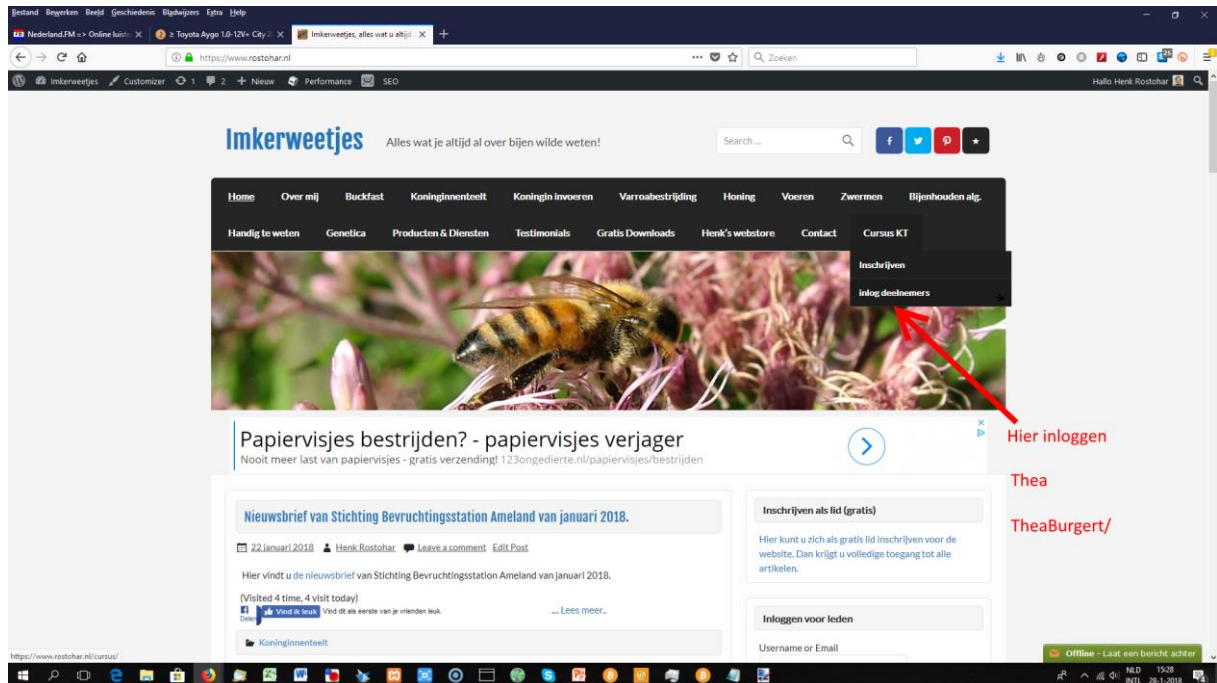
Bestand Bewerken Beeld Geschiedenis Bladwijzers Extra Help

Nederland.FM => Online luiste ×
≥ Toyota Aygo 1.0-12V+ City 2 ×
Imkerweetjes, alles wat u altijd ×
+

https://www.rostohar.nl
Zoeken

Imkerweetjes Customizer 1 2 + Nieuw Performance SEO
Hallo Henk Rostohar

Imkerweetjes
Alles wat je altijd al over bijen wilde weten!
Search ...

Home
Over mij
Buckfast
Koninginnenteelt
Koningin invoeren
Varroabestrijding
Honing
Voeren
Zwermen
Bijenhouden alg.
Handig te weten
Genetica
Producten & Diensten
Testimonials
Gratis Downloads
Henk's webstore
Contact
Cursus KT

Inschrijven
inlog deelnemers

Papiervisjes bestrijden? - papiervisjes verjager
Nooit meer last van papiervisjes - gratis verzending! 123ongedierte.nl/papiervisjes/bestrijden

Hier inloggen

Thea

TheaBurgert/

Nieuwsbrief van Stichting Bevruchtingsstation Ameland van januari 2018.

22 januari 2018 Henk Rostohar Leave a comment Edit Post

Hier vindt u de nieuwsbrief van Stichting Bevruchtingsstation Ameland van januari 2018.

(Visited 4 time, 4 visit today)
Delen Vind ik leuk Vind dit als eerste van je vrienden leuk.
... Lees meer..

Koninginnenteelt

Inschrijven als lid (gratis)

Hier kunt u zich als gratis lid inschrijven voor de website. Dan krijgt u volledige toegang tot alle artikelen.

Inloggen voor leden

Username or Email

Offline - Laat een bericht achter

https://www.rostohar.nl/cursus/

NLD INTL 15:28 28-1-2018